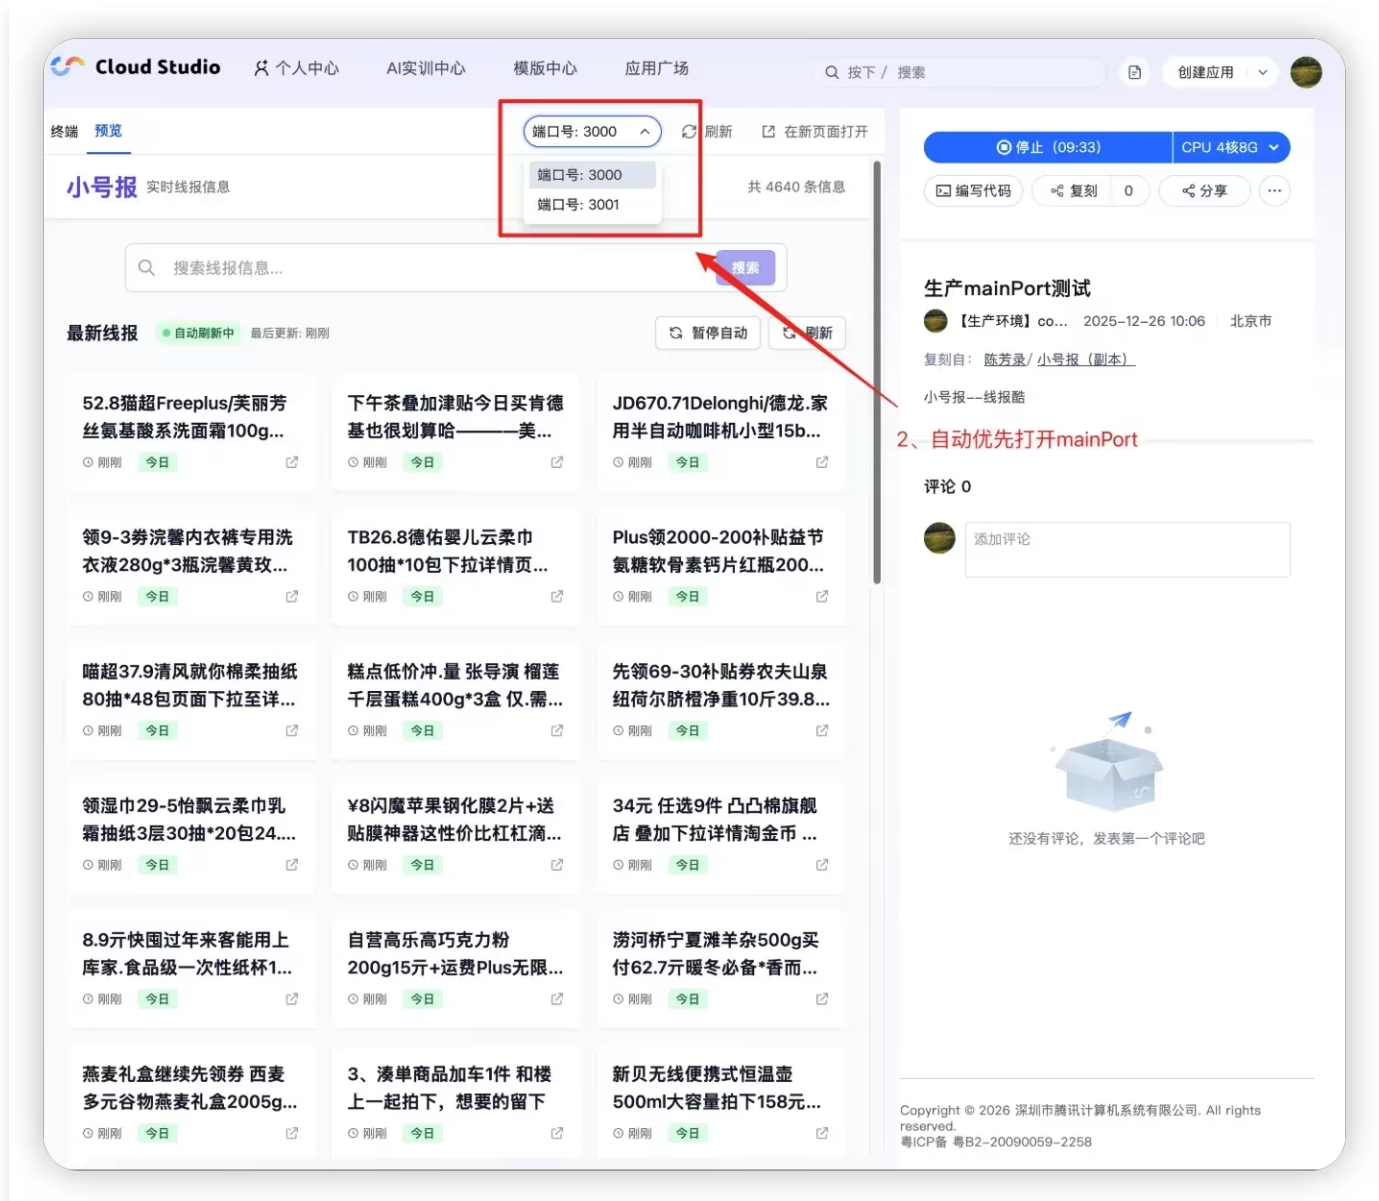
Cloud Studio 个人中心 AI实训中心 模版中心 应用广场 按下 / 搜索 创建应用

终端 预览 端口号: 3000 刷新 在新页面打开

端口号: 3000
端口号: 3001

小号报 实时线报信息 共 4640 条信息

搜索线报信息... 搜索

最新线报 自动刷新中 最后更新: 刚刚 暂停自动 刷新

52.8猫超Freeplus/芙丽芳丝氨基酸系洗面霜100g... 刚刚 今日

下午茶叠加津贴今日买肯德基也很划算哈———美... 刚刚 今日

JD670.71Delonghi/德龙.家用半自动咖啡机小型15b... 刚刚 今日

领9-3券浣馨内衣裤专用洗衣液280g*3瓶浣馨黄玫... 刚刚 今日

TB26.8德佑婴儿云柔巾100抽*10包下拉详情页... 刚刚 今日

Plus领2000-200补贴益节氨糖软骨素钙片红瓶200... 刚刚 今日

喵超37.9清风就你棉柔抽纸80抽*48包页面下拉至详... 刚刚 今日

糕点低价冲.量 张导演 榴莲千层蛋糕400g*3盒 仅.需... 刚刚 今日

先领69-30补贴券农夫山泉纽荷尔脐橙净重10斤39.8... 刚刚 今日

领湿巾29-5怡飘云柔巾乳霜抽纸3层30抽*20包24.... 刚刚 今日

¥8闪魔苹果钢化膜2片+送贴膜神器这性价比杠杠滴... 刚刚 今日

34元 任选9件 凸凸棉旗舰店 叠加下拉详情淘金币 ... 刚刚 今日

8.9亓快围过年来客能用上库家.食品级一次性纸杯1... 刚刚 今日

自营高乐高巧克力粉200g15亓+运费Plus无限... 刚刚 今日

涝河桥宁夏滩羊杂500g买付62.7亓暖冬必备*香而... 刚刚 今日

燕麦礼盒继续先领券 西麦多元谷物燕麦礼盒2005g... 刚刚 今日

3、凑单商品加车1件 和楼上一起拍下，想要的留下 刚刚 今日

新贝无线便携式恒温壶500ml大容量拍下158元... 刚刚 今日

停止 (09:33) CPU 4核8G
编写代码 复刻 0 分享 ···

生产mainPort测试
【生产环境】co... 2025-12-26 10:06 北京市
复刻自: 陈芳录/ 小号报（副本）
小号报——线报酷
2、自动优先打开mainPort
评论 0
添加评论
还没有评论，发表第一个评论吧

Copyright © 2026 深圳市腾讯计算机系统有限公司. All rights reserved.
粤ICP备 粤B2-20090059-2258